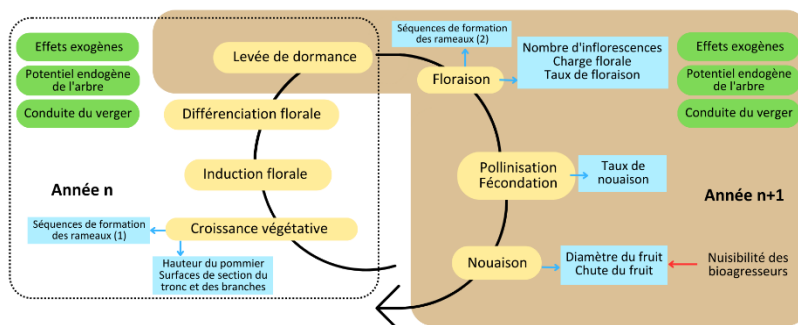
Effets exogènes

Potentiel endogène de l'arbre

Conduite du verger

Levée de dormance

Différenciation florale

Induction florale

Année n

Séquences de formation des rameaux (1)

Croissance végétative

Hauteur du pommier
Surfaces de section du tronc et des branches

Séquences de formation des rameaux (2)

Floraison

Nombre d'inflorescences
Charge florale
Taux de floraison

Effets exogènes

Potentiel endogène de l'arbre

Conduite du verger

Pollinisation
Fécondation

Taux de nouaison

Année n+1

Nouaison

Diamètre du fruit
Chute du fruit

Nuisibilité des bioagresseurs